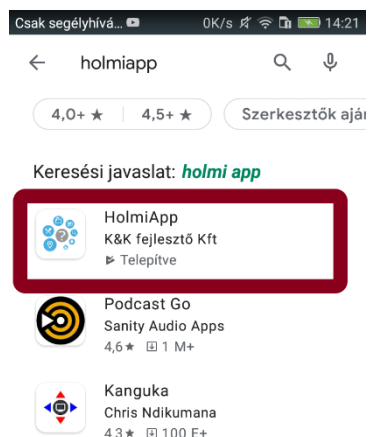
Csak segélyhívá... 0K/s 14:21

holmiapp

4,0+ ★ | 4,5+ ★ | Szerkesztők aján

Keresési javaslat: holmi app

HolmiApp
K&K fejlesztő Kft
Telepítve

Podcast Go
Sanity Audio Apps
4,6★ 1 M+

Kanguka
Chris Ndikumana
4,3★ 100 E+